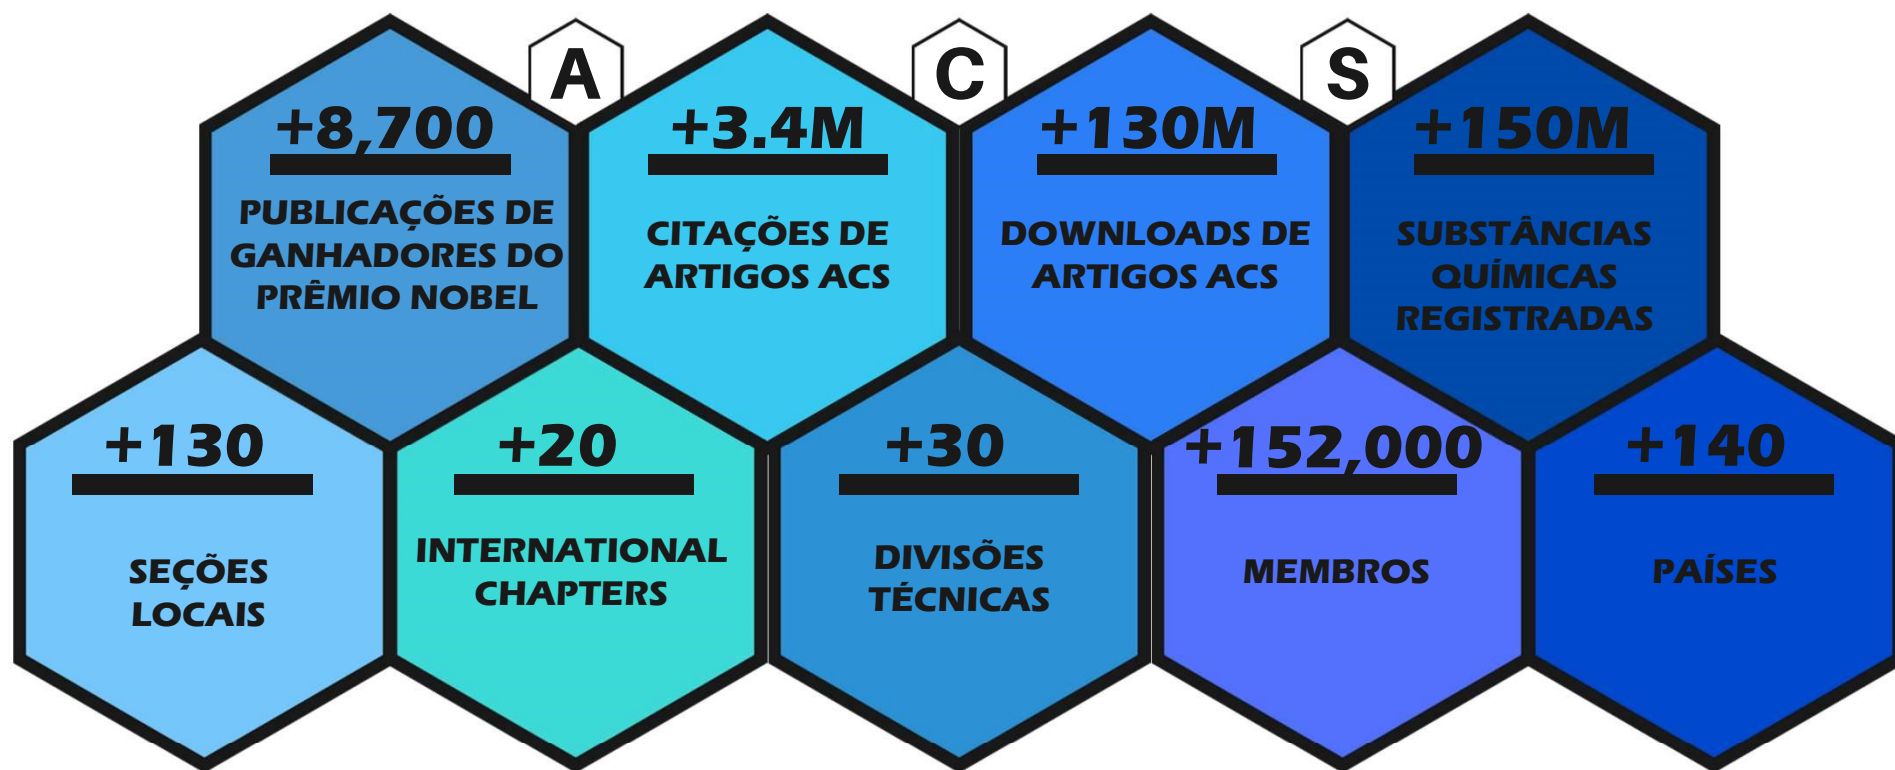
A C S

+8,700
PUBLICAÇÕES DE GANHADORES DO PRÊMIO NOBEL

+3.4M
CITAÇÕES DE ARTIGOS ACS

+130M
DOWNLOADS DE ARTIGOS ACS

+150M
SUBSTÂNCIAS QUÍMICAS REGISTRADAS

+130
SEÇÕES LOCAIS

+20
INTERNATIONAL CHAPTERS

+30
DIVISÕES TÉCNICAS

+152,000
MEMBROS

+140
PAÍSES